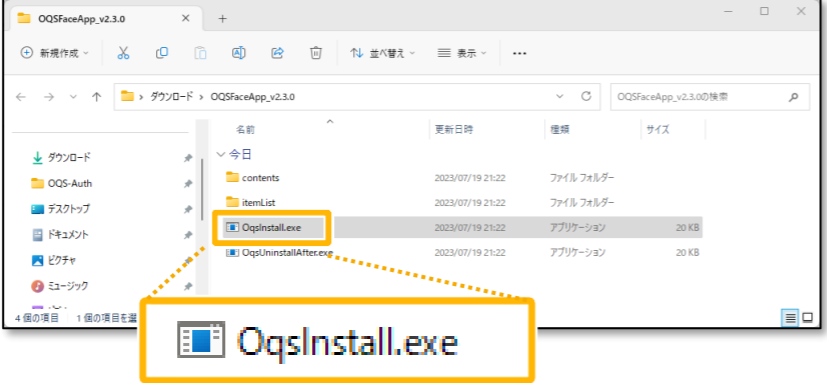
OQSFaceApp_v2.3.0
+

新規作成
並べ替え
表示
...

> ダウンロード > OQSFaceApp_v2.3.0
OQSFaceApp_v2.3.0の検索

ダウンロード
OQS-Auth
デスクトップ
ドキュメント
ピクチャ
ミュージック

| 名前 | 更新日時 | 種類 | サイズ |
|---|---|---|---|
| 今日 | | | |
| contents | 2023/07/19 21:22 | ファイル フォルダー | |
| itemList | 2023/07/19 21:22 | ファイル フォルダー | |
| OqsInstall.exe | 2023/07/19 21:22 | アプリケーション | 20 KB |
| OqsUninstallAfter.exe | 2023/07/19 21:22 | アプリケーション | 20 KB |

4 個の項目　1 個の項目を選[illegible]

OqsInstall.exe